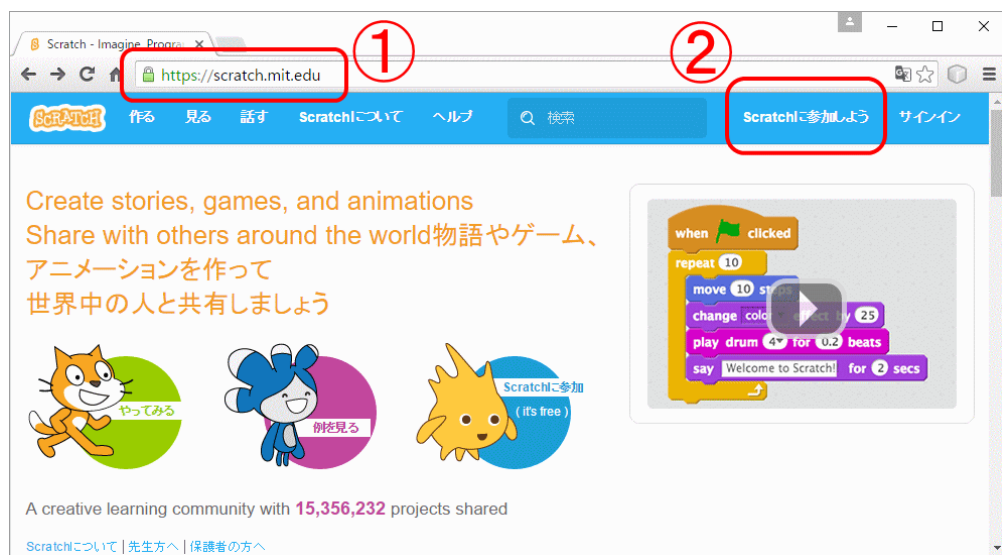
Scratch - Imagine, Progra ×

https://scratch.mit.edu

①

②

SCRATCH 作る 見る 話す Scratchについて ヘルプ 検索 Scratchに参加しよう サインイン

Create stories, games, and animations
Share with others around the world物語やゲーム、アニメーションを作って
世界中の人と共有しましょう

when clicked
repeat 10
move 10 steps
change color effect by 25
play drum 4 for 0.2 beats
say Welcome to Scratch! for 2 secs

やってみる

例を見る

Scratchに参加
( it's free )

A creative learning community with 15,356,232 projects shared

Scratchについて | 先生方へ | 保護者の方へ